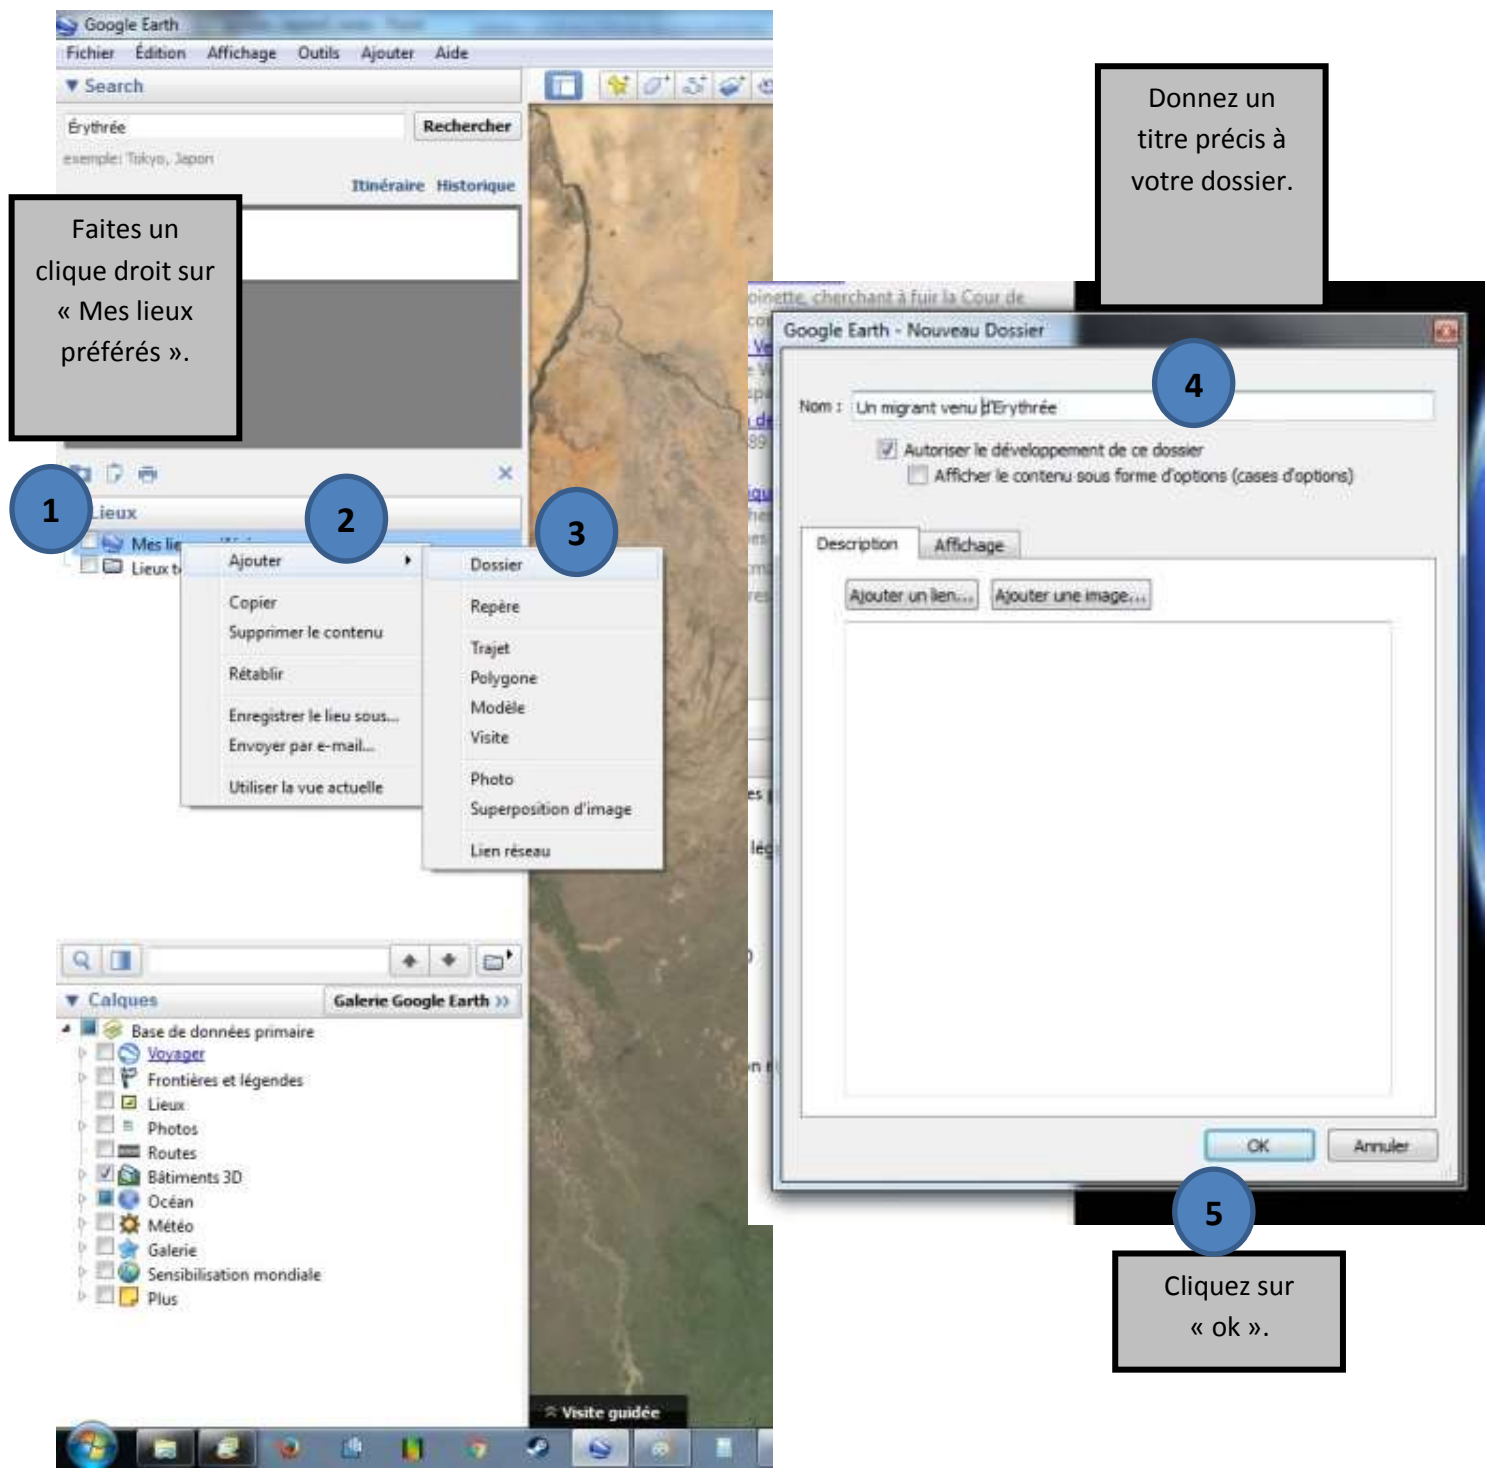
Google Earth
Fichier Édition Affichage Outils Ajouter Aide
▼ Search
Érythrée Rechercher
exemple: Tokyo, Japon
Itinéraire Historique

Faites un clique droit sur « Mes lieux préférés ».

1
2
3

Lieux
Mes lie
Lieux t

Ajouter
Copier
Supprimer le contenu
Rétablir
Enregistrer le lieu sous...
Envoyer par e-mail...
Utiliser la vue actuelle

Dossier
Repère
Trajet
Polygone
Modèle
Visite
Photo
Superposition d'image
Lien réseau

▼ Calques Galerie Google Earth »
Base de données primaire
Voyager
Frontières et légendes
Lieux
Photos
Routes
Bâtiments 3D
Océan
Météo
Galerie
Sensibilisation mondiale
Plus

Visite guidée

Donnez un titre précis à votre dossier.

oinette, cherchant à fuir la Cour de

Google Earth - Nouveau Dossier
4
Nom : Un migrant venu d'Erythrée
Autoriser le développement de ce dossier
Afficher le contenu sous forme d'options (cases d'options)
Description Affichage
Ajouter un lien... Ajouter une image...
OK Annuler

5
Cliquez sur « ok ».